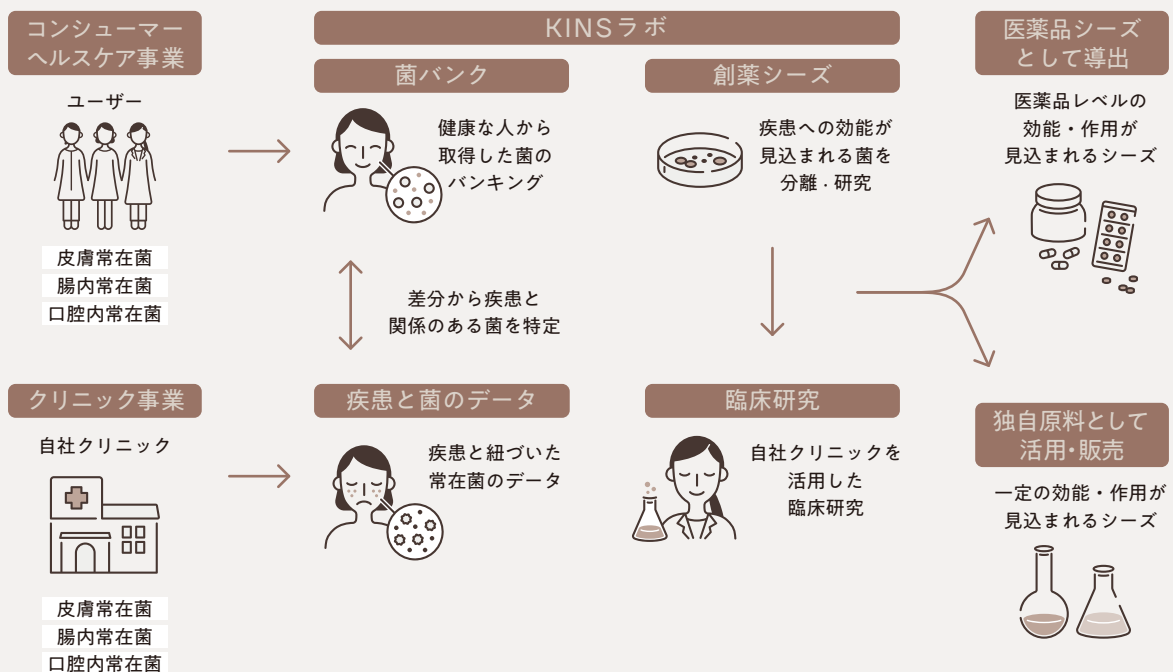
コンシューマーヘルスケア事業

ユーザー

皮膚常在菌
腸内常在菌
口腔内常在菌

クリニック事業

自社クリニック

皮膚常在菌
腸内常在菌
口腔内常在菌

KINSラボ

菌バンク

健康な人から取得した菌のバンキング

差分から疾患と関係のある菌を特定

疾患と菌のデータ

疾患と紐づいた常在菌のデータ

創薬シーズ

疾患への効能が見込まれる菌を分離・研究

臨床研究

自社クリニックを活用した臨床研究

医薬品シーズとして導出

医薬品レベルの効能・作用が見込まれるシーズ

独自原料として活用・販売

一定の効能・作用が見込まれるシーズ